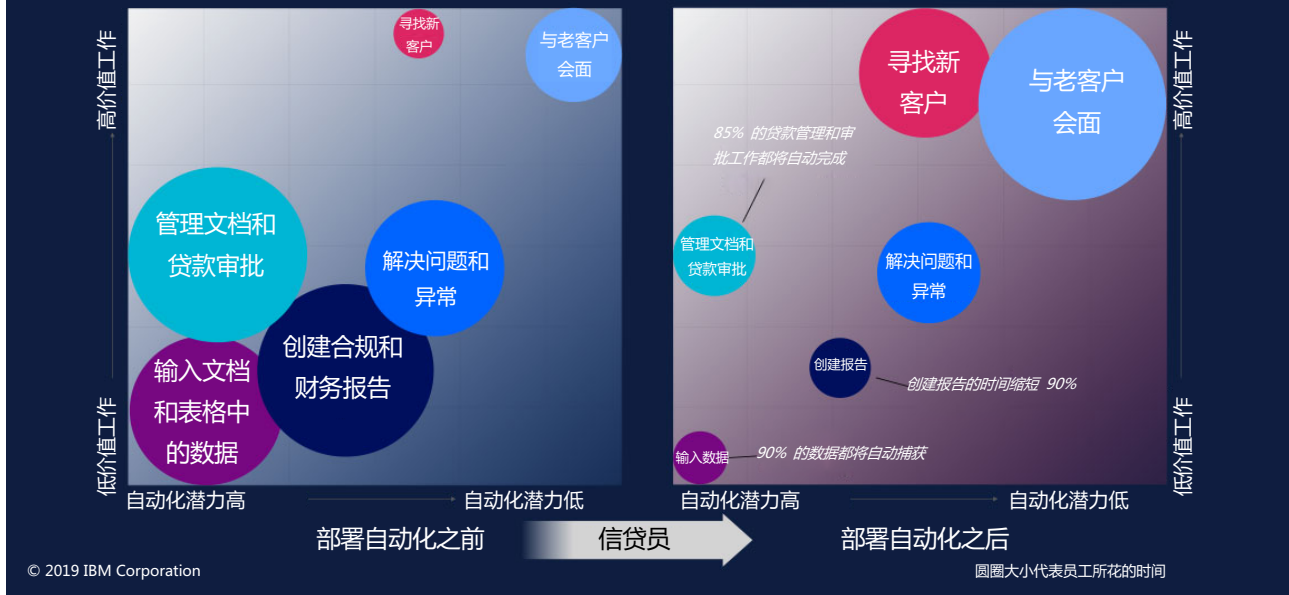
高价值工作

低价值工作

寻找新客户

与老客户会面

管理文档和贷款审批

解决问题和异常

创建合规和财务报告

输入文档和表格中的数据

自动化潜力高

自动化潜力低

部署自动化之前

信贷员

寻找新客户

与老客户会面

85% 的贷款管理和审批工作都将自动完成

管理文档和贷款审批

解决问题和异常

创建报告

创建报告的时间缩短 90%

输入数据

90% 的数据都将自动捕获

自动化潜力高

自动化潜力低

高价值工作

低价值工作

部署自动化之后

© 2019 IBM Corporation

圆圈大小代表员工所花的时间